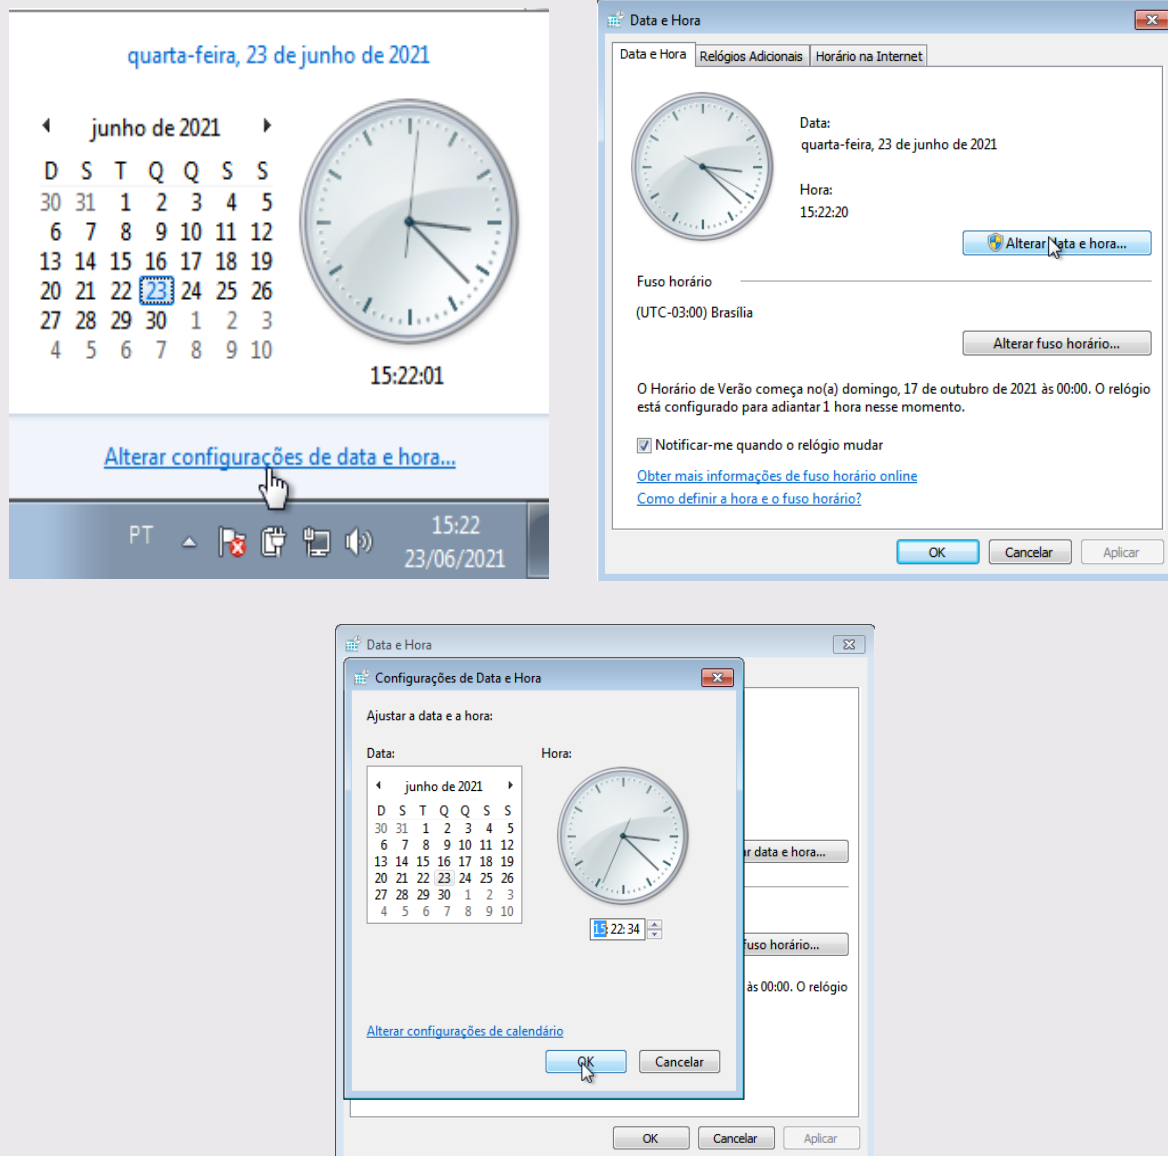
quarta-feira, 23 de junho de 2021

junho de 2021

| D | S | T | Q | Q | S | S |
|---|---|---|---|---|---|---|
| 30 | 31 | 1 | 2 | 3 | 4 | 5 |
| 6 | 7 | 8 | 9 | 10 | 11 | 12 |
| 13 | 14 | 15 | 16 | 17 | 18 | 19 |
| 20 | 21 | 22 | 23 | 24 | 25 | 26 |
| 27 | 28 | 29 | 30 | 1 | 2 | 3 |
| 4 | 5 | 6 | 7 | 8 | 9 | 10 |

15:22:01

Alterar configurações de data e hora...

PT 15:22 23/06/2021

Data e Hora

Data e Hora | Relógios Adicionais | Horário na Internet

Data:
quarta-feira, 23 de junho de 2021

Hora:
15:22:20

Alterar data e hora...

Fuso horário

(UTC-03:00) Brasília

Alterar fuso horário...

O Horário de Verão começa no(a) domingo, 17 de outubro de 2021 às 00:00. O relógio está configurado para adiantar 1 hora nesse momento.

Notificar-me quando o relógio mudar

Obter mais informações de fuso horário online
Como definir a hora e o fuso horário?

OK Cancelar Aplicar

Data e Hora

Configurações de Data e Hora

Ajustar a data e a hora:

Data:

junho de 2021

| D | S | T | Q | Q | S | S |
|---|---|---|---|---|---|---|
| 30 | 31 | 1 | 2 | 3 | 4 | 5 |
| 6 | 7 | 8 | 9 | 10 | 11 | 12 |
| 13 | 14 | 15 | 16 | 17 | 18 | 19 |
| 20 | 21 | 22 | 23 | 24 | 25 | 26 |
| 27 | 28 | 29 | 30 | 1 | 2 | 3 |
| 4 | 5 | 6 | 7 | 8 | 9 | 10 |

Hora:

15:22:34

Alterar configurações de calendário

OK Cancelar

r data e hora...

uso horário...

às 00:00. O relógio

OK Cancelar Aplicar